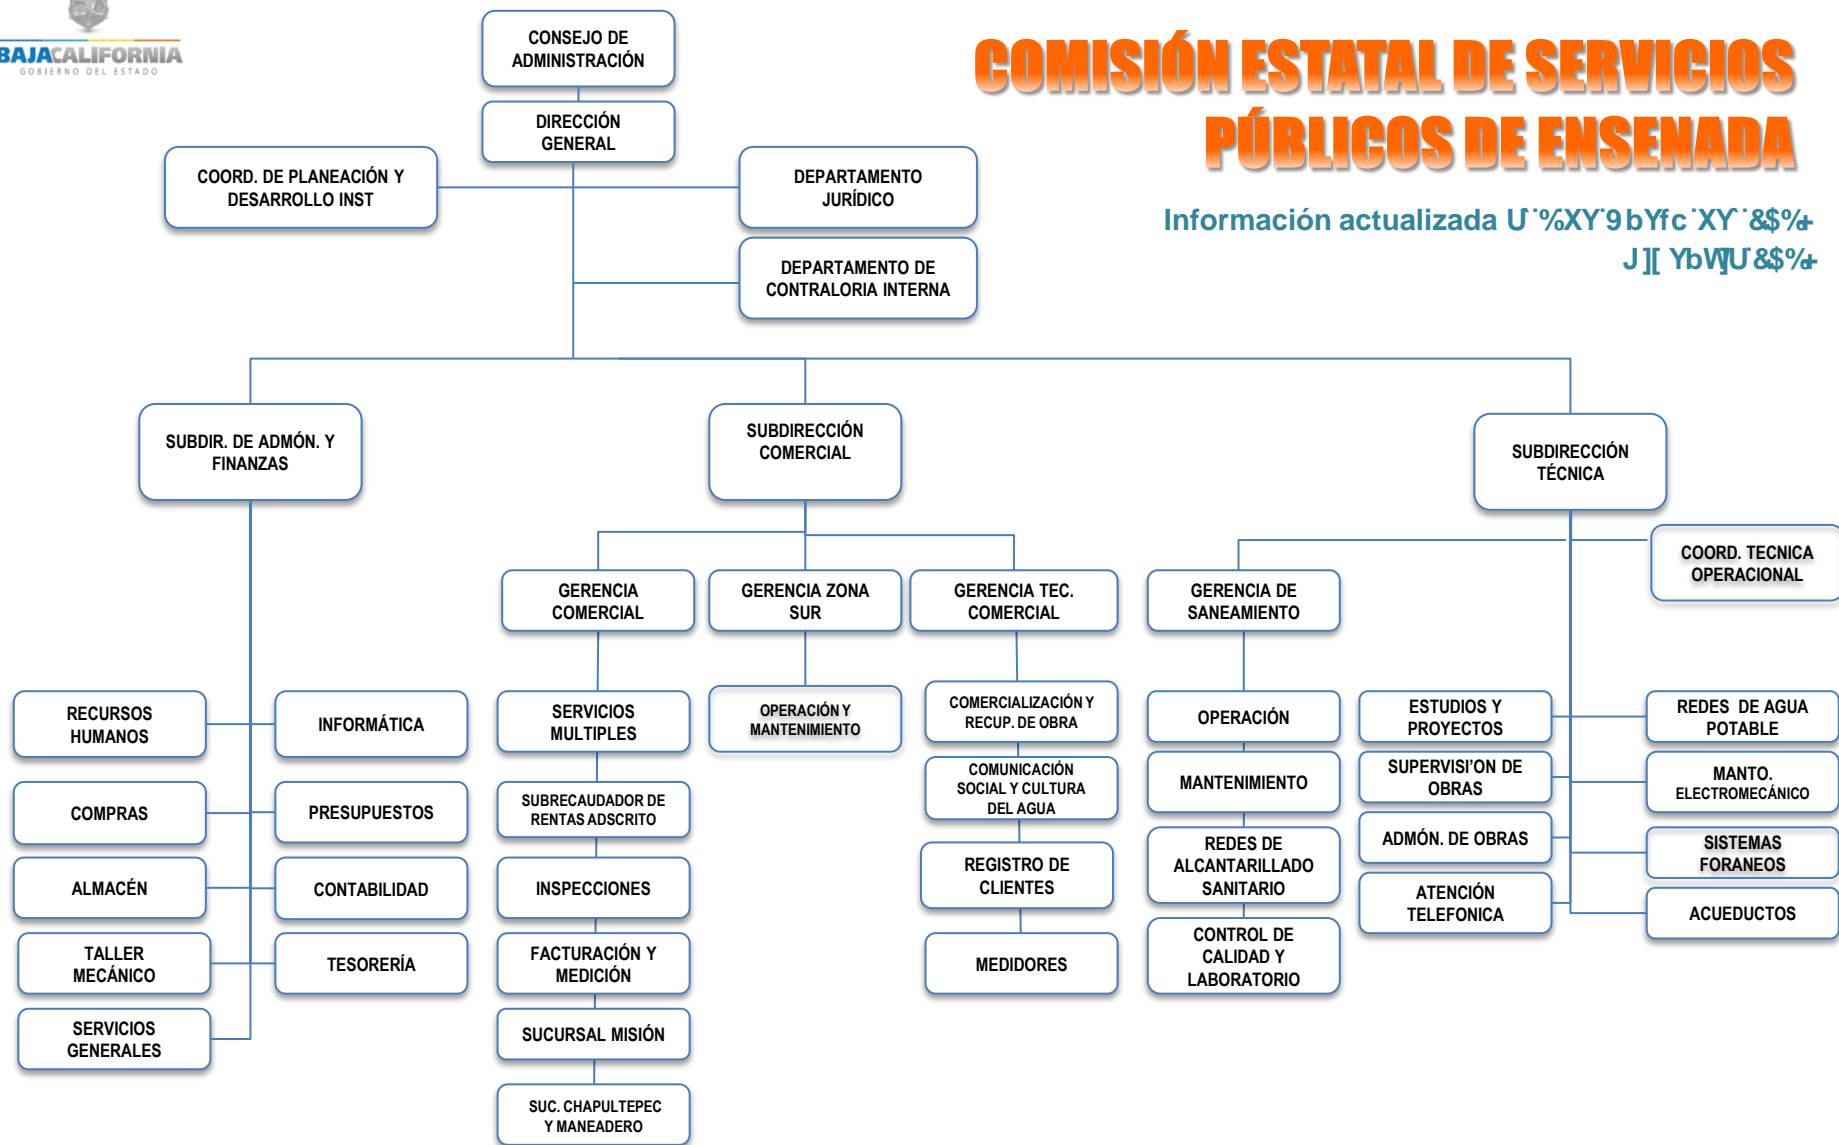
BAJACALIFORNIA
GOBIERNO DEL ESTADO

COMISIÓN ESTATAL DE SERVICIOS PÚBLICOS DE ENSENADA

Información actualizada U˙%XY˙9bYfc˙XY˙&$%+
J][ YbWJU &$%+

CONSEJO DE ADMINISTRACIÓN

DIRECCIÓN GENERAL

COORD. DE PLANEACIÓN Y DESARROLLO INST

DEPARTAMENTO JURÍDICO

DEPARTAMENTO DE CONTRALORIA INTERNA

SUBDIR. DE ADMÓN. Y FINANZAS

SUBDIRECCIÓN COMERCIAL

SUBDIRECCIÓN TÉCNICA

COORD. TECNICA OPERACIONAL

GERENCIA COMERCIAL

GERENCIA ZONA SUR

GERENCIA TEC. COMERCIAL

GERENCIA DE SANEAMIENTO

RECURSOS HUMANOS

INFORMÁTICA

COMPRAS

PRESUPUESTOS

ALMACÉN

CONTABILIDAD

TALLER MECÁNICO

TESORERÍA

SERVICIOS GENERALES

SERVICIOS MULTIPLES

SUBRECAUDADOR DE RENTAS ADSCRITO

INSPECCIONES

FACTURACIÓN Y MEDICIÓN

SUCURSAL MISIÓN

SUC. CHAPULTEPEC Y MANEADERO

OPERACIÓN Y MANTENIMIENTO

COMERCIALIZACIÓN Y RECUP. DE OBRA

COMUNICACIÓN SOCIAL Y CULTURA DEL AGUA

REGISTRO DE CLIENTES

MEDIDORES

OPERACIÓN

MANTENIMIENTO

REDES DE ALCANTARILLADO SANITARIO

CONTROL DE CALIDAD Y LABORATORIO

ESTUDIOS Y PROYECTOS

SUPERVISI'ON DE OBRAS

ADMÓN. DE OBRAS

ATENCIÓN TELEFONICA

REDES DE AGUA POTABLE

MANTO. ELECTROMECÁNICO

SISTEMAS FORANEOS

ACUEDUCTOS